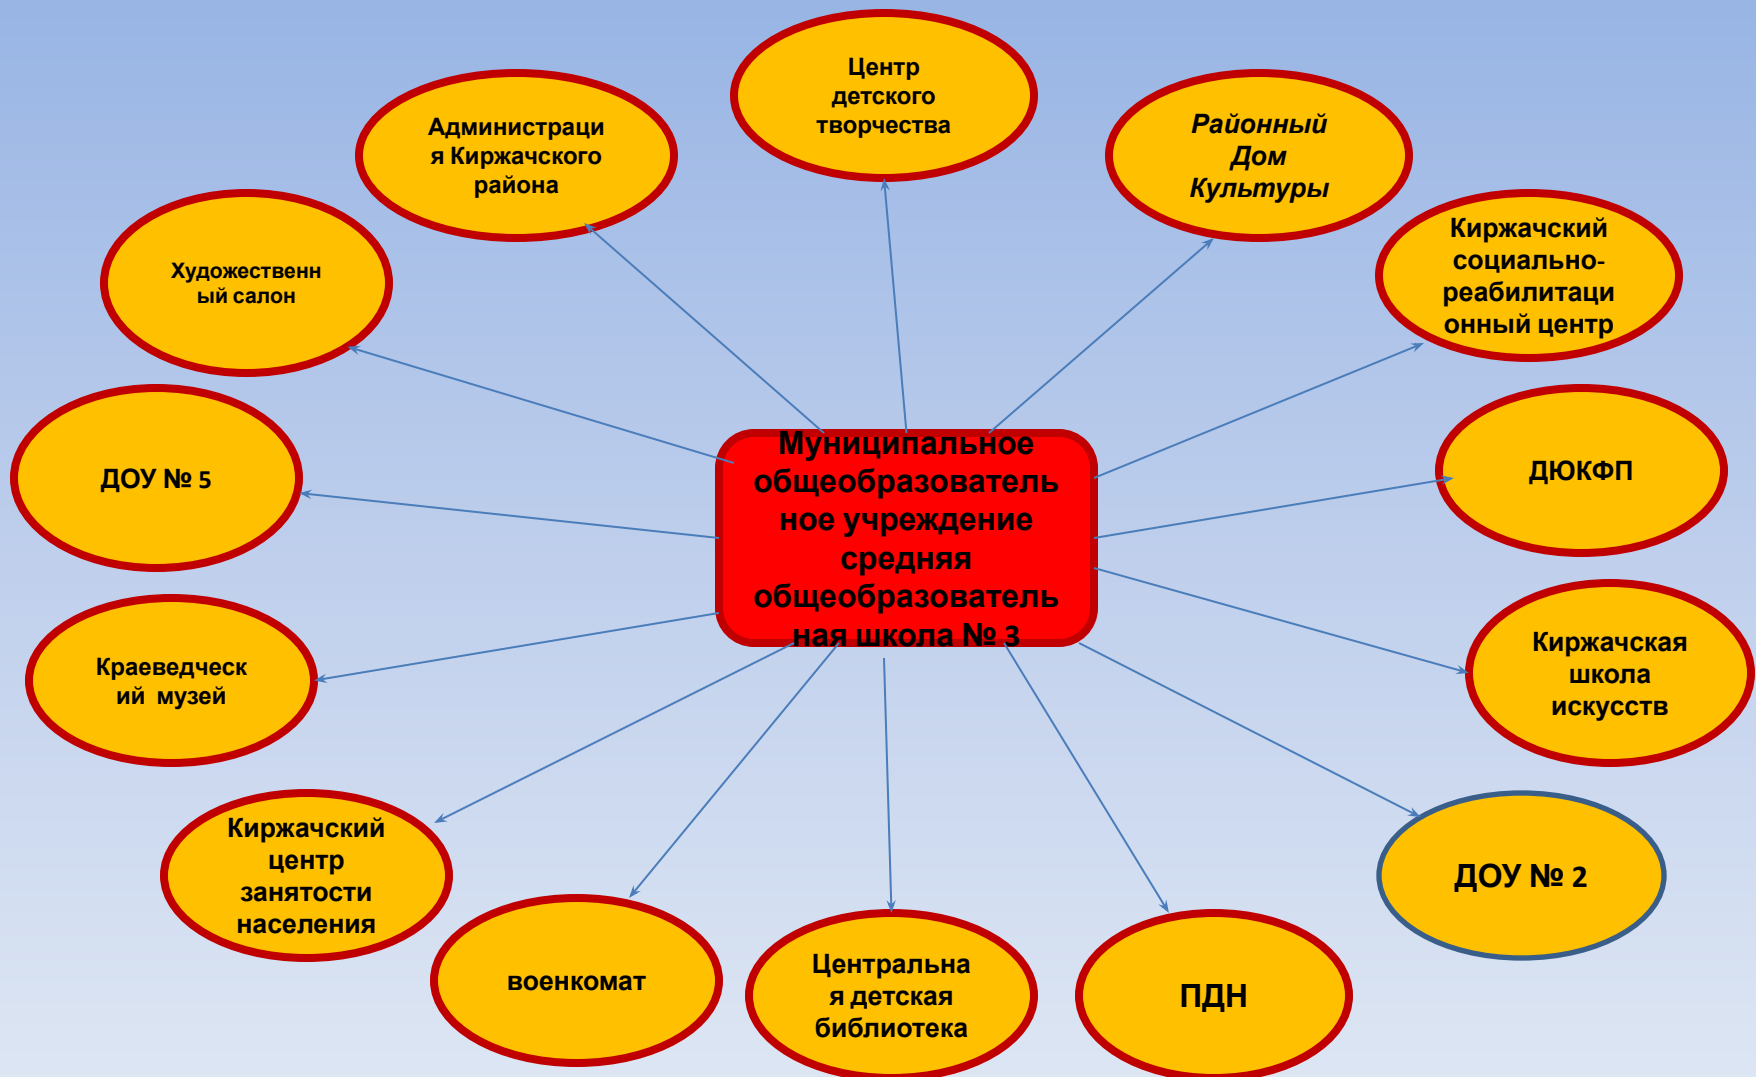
Муниципальное общеобразовательное учреждение средняя общеобразовательная школа № 3

Центр детского творчества

Администрация Киржачского района

Районный Дом Культуры

Художественный салон

Киржачский социально-реабилитационный центр

ДОУ № 5

ДЮКФП

Краеведческий музей

Киржачская школа искусств

Киржачский центр занятости населения

ДОУ № 2

военкомат

Центральная детская библиотека

ПДН